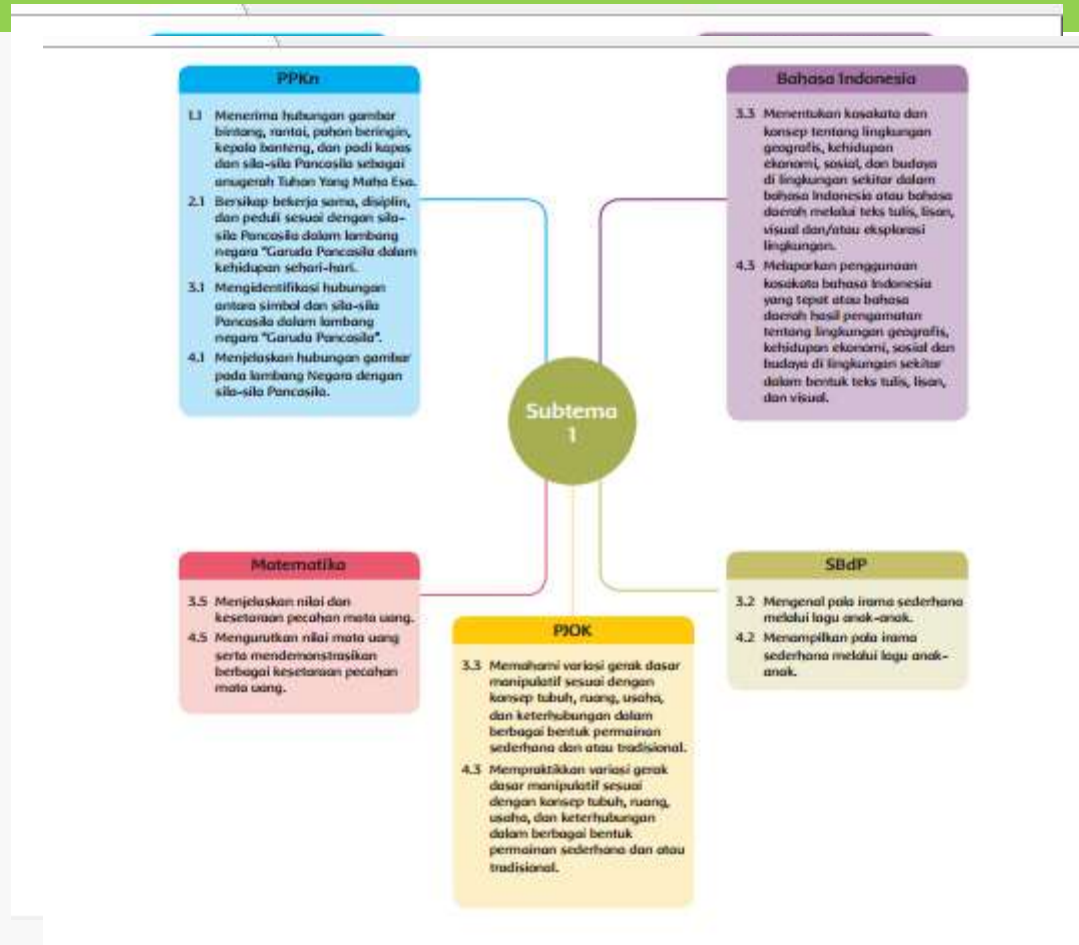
PPKn

1.1 Menerima hubungan gambar bintang, rantai, pohon beringin, kepala banteng, dan padi kapas dan sila-sila Pancasila sebagai anugerah Tuhan Yang Maha Esa.

2.1 Bersikap bekerja sama, disiplin, dan peduli sesuai dengan sila-sila Pancasila dalam lambang negara "Garuda Pancasila dalam kehidupan sehari-hari.

3.1 Mengidentifikasi hubungan antara simbol dan sila-sila Pancasila dalam lambang negara "Garuda Pancasila".

4.1 Menjelaskan hubungan gambar pada lambang Negara dengan sila-sila Pancasila.

Bahasa Indonesia

3.3 Menentukan kosakata dan konsep tentang lingkungan geografis, kehidupan ekonomi, sosial, dan budaya di lingkungan sekitar dalam bahasa Indonesia atau bahasa daerah melalui teks tulis, lisan, visual dan/atau eksplorasi lingkungan.

4.3 Melaporkan penggunaan kosakata bahasa Indonesia yang tepat atau bahasa daerah hasil pengamatan tentang lingkungan geografis, kehidupan ekonomi, sosial dan budaya di lingkungan sekitar dalam bentuk teks tulis, lisan, dan visual.

Subtema 1

Matematika

3.5 Menjelaskan nilai dan kesetaraan pecahan mata uang.

4.5 Mengurutkan nilai mata uang serta mendemonstrasikan berbagai kesetaraan pecahan mata uang.

PJOK

3.3 Memahami variasi gerak dasar manipulatif sesuai dengan konsep tubuh, ruang, usaha, dan keterhubungan dalam berbagai bentuk permainan sederhana dan atau tradisional.

4.3 Mempraktikkan variasi gerak dasar manipulatif sesuai dengan konsep tubuh, ruang, usaha, dan keterhubungan dalam berbagai bentuk permainan sederhana dan atau tradisional.

SBdP

3.2 Mengenal pola irama sederhana melalui lagu anak-anak.

4.2 Menampilkan pola irama sederhana melalui lagu anak-anak.